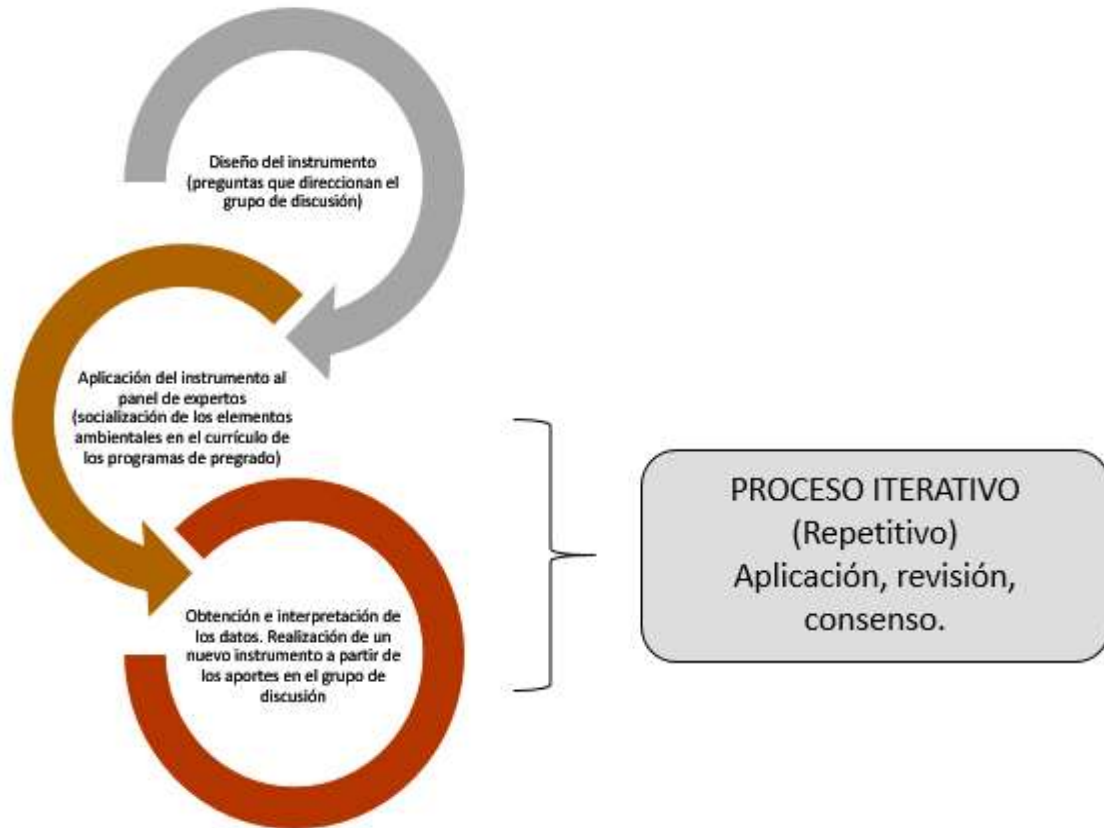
Diseño del instrumento (preguntas que direccionan el grupo de discusión)

Aplicación del instrumento al panel de expertos (socialización de los elementos ambientales en el currículo de los programas de pregrado)

Obtención e interpretación de los datos. Realización de un nuevo instrumento a partir de los aportes en el grupo de discusión

PROCESO ITERATIVO (Repetitivo) Aplicación, revisión, consenso.